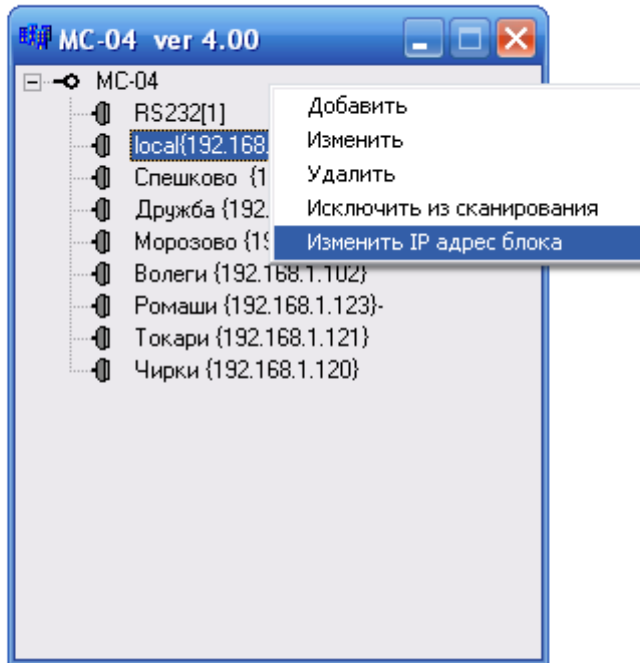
MC-04 ver 4.00

MC-04
RS232[1]
local{192.168.
Спешково {1
Дружба {192.
Морозово {1
Волеги {192.168.1.102}
Ромаши {192.168.1.123}-
Токари {192.168.1.121}
Чирки {192.168.1.120}

Добавить
Изменить
Удалить
Исключить из сканирования
Изменить IP адрес блока